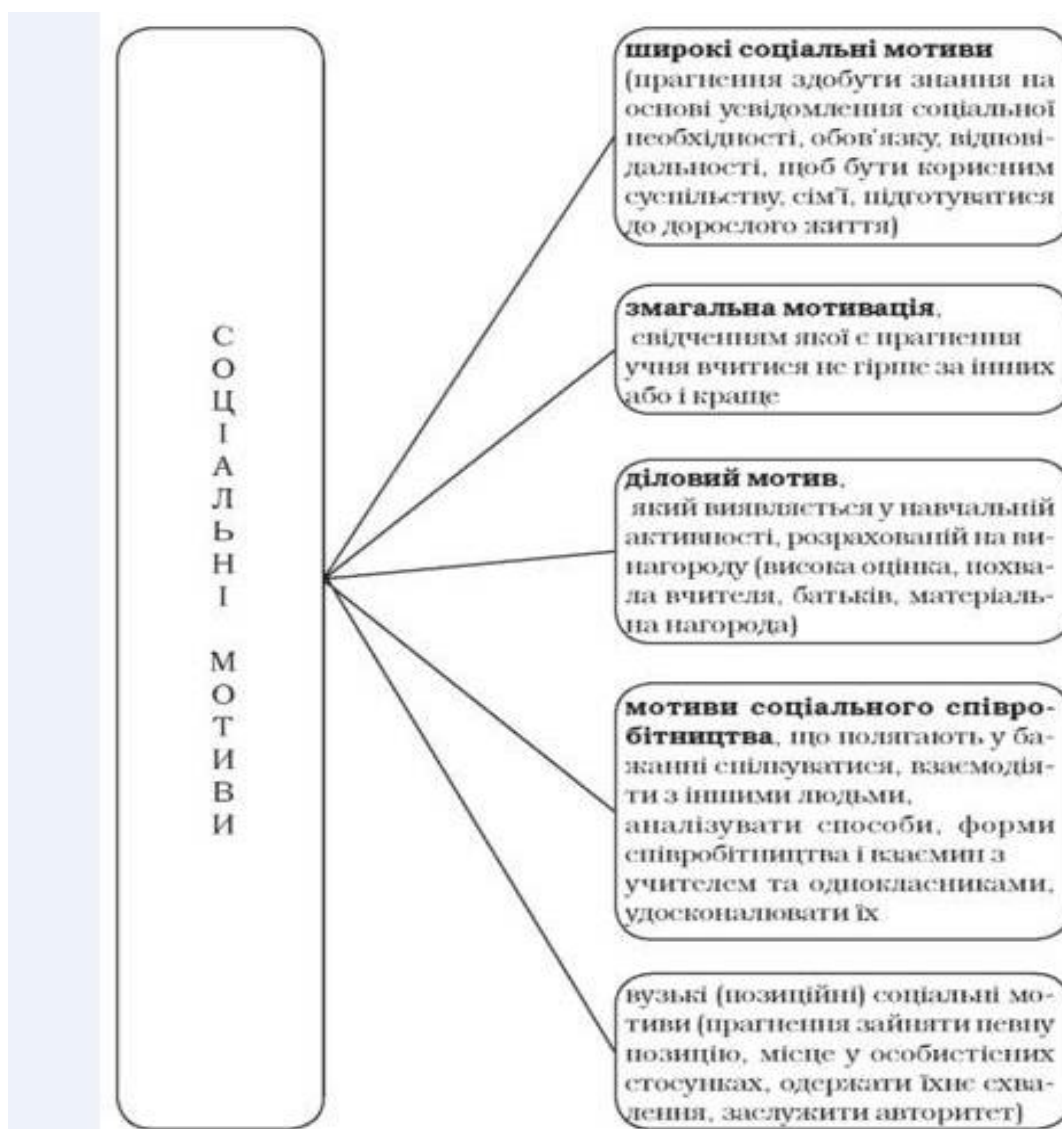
СОЦІАЛЬНІ МОТИВИ

**широкі соціальні мотиви** (прагнення здобути знання на основі усвідомлення соціальної необхідності, обов'язку, відповідальності, щоб бути корисним суспільству, сім'ї, підготуватися до дорослого життя)

**змагальна мотивація**, свідченням якої є прагнення учня вчитися не гірше за інших або і краще

**діловий мотив**, який виявляється у навчальній активності, розрахованій на винагороду (висока оцінка, похвала вчителя, батьків, матеріальна нагорода)

**мотиви соціального співробітництва**, що полягають у бажанні спілкуватися, взаємодіяти з іншими людьми, аналізувати способи, форми співробітництва і взаємин з учителем та однокласниками, удосконалювати їх

вузькі (позиційні) соціальні мотиви (прагнення зайняти певну позицію, місце у особистісних стосунках, одержати їхнє схвалення, заслужити авторитет)